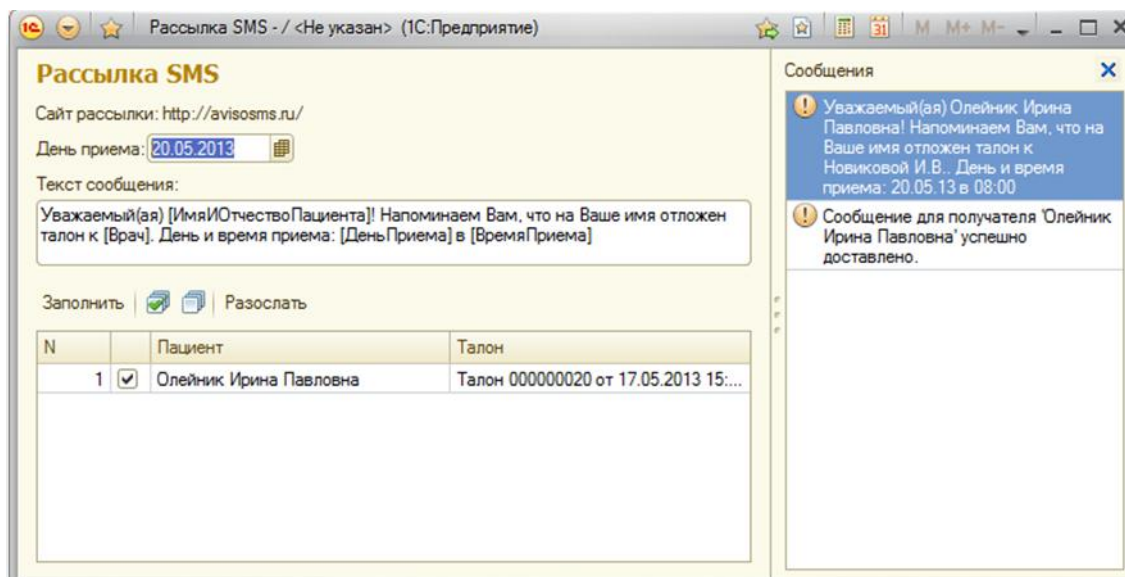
Рассылка SMS - / <Не указан> (1С:Предприятие)

M M+ M-

Рассылка SMS

Сайт рассылки: http://avisosms.ru/

День приема: 20.05.2013

Текст сообщения:

Уважаемый(ая) [ИмяИОтчествоПациента]! Напоминаем Вам, что на Ваше имя отложен талон к [Врач]. День и время приема: [ДеньПриема] в [ВремяПриема]

Заполнить | Разослать

| N | | Пациент | Талон |
|---|---|---|---|
| 1 | ✔ | Олейник Ирина Павловна | Талон 000000020 от 17.05.2013 15:... |

Сообщения

Уважаемый(ая) Олейник Ирина Павловна! Напоминаем Вам, что на Ваше имя отложен талон к Новиковой И.В.. День и время приема: 20.05.13 в 08:00

Сообщение для получателя 'Олейник Ирина Павловна' успешно доставлено.